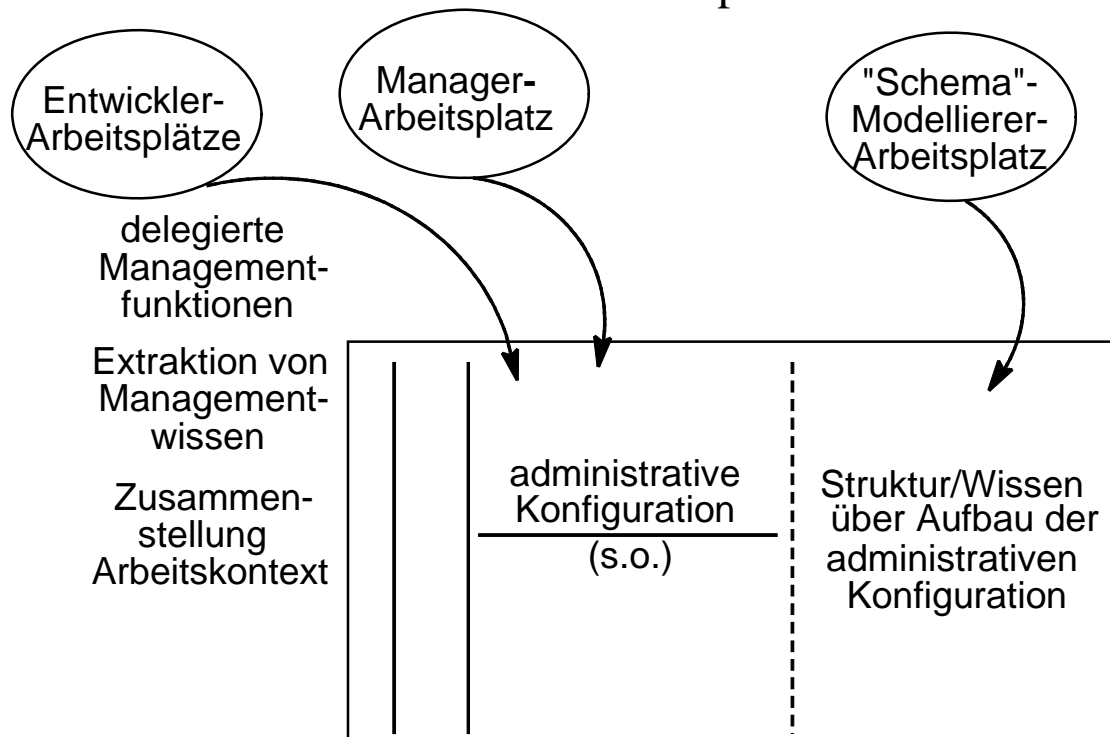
Entwickler-Arbeitsplätze

Manager-Arbeitsplatz

"Schema"-Modellierer-Arbeitsplatz

delegierte Managementfunktionen

Extraktion von Managementwissen

Zusammenstellung Arbeitskontext

administrative Konfiguration

(s.o.)

Struktur/Wissen über Aufbau der administrativen Konfiguration